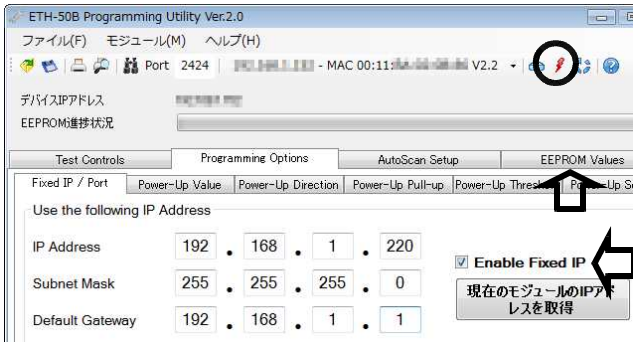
ETH-50B Programming Utility Ver.2.0

ファイル(F) モジュール(M) ヘルプ(H)

Port 2424 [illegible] - MAC 00:11:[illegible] V2.2

デバイスIPアドレス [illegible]

EEPROM進捗状況

Test Controls | Programming Options | AutoScan Setup | EEPROM Values

Fixed IP / Port | Power-Up Value | Power-Up Direction | Power-Up Pull-up | Power-Up Thresh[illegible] | P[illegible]r-Up S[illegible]

Use the following IP Address

IP Address 192 . 168 . 1 . 220

Subnet Mask 255 . 255 . 255 . 0

Default Gateway 192 . 168 . 1 . 1

Enable Fixed IP

現在のモジュールのIPア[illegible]レスを取得